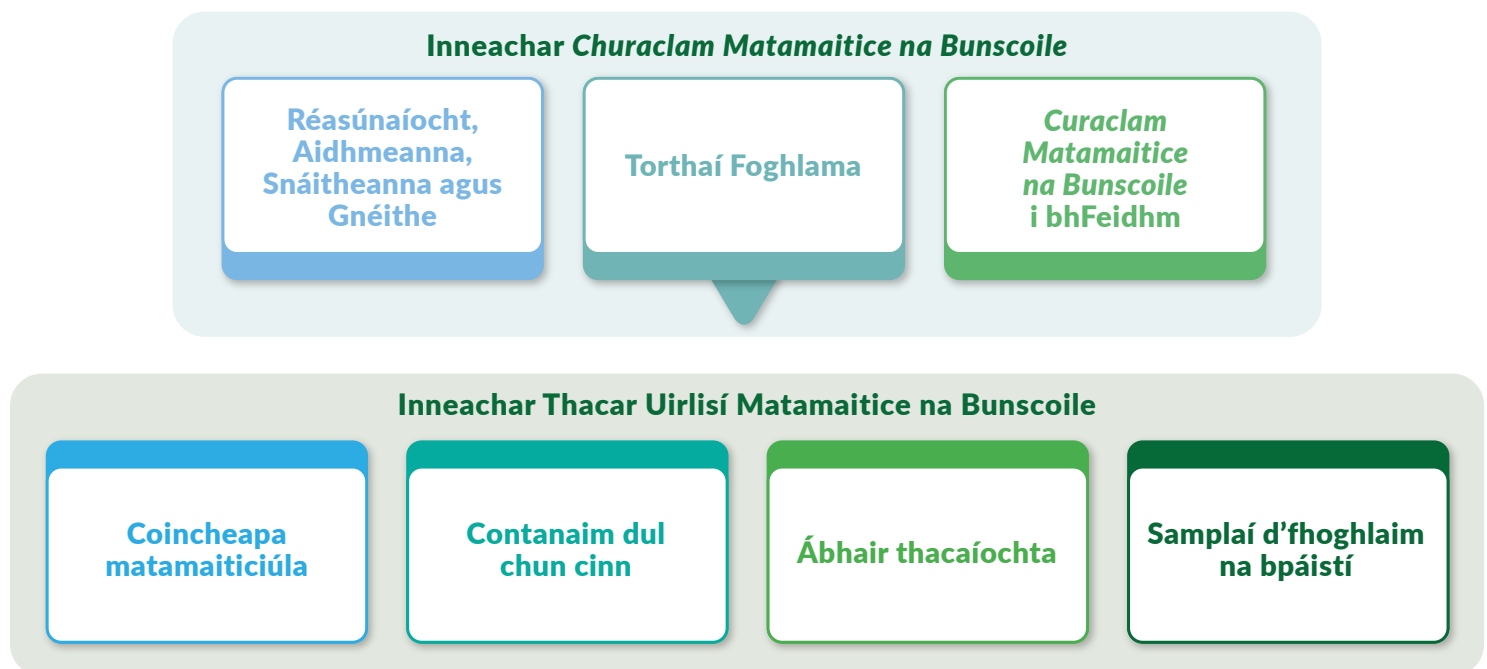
Inneachar Churaclam Matamaitice na Bunscoile

Réasúnaíocht, Aidhmeanna, Snáitheanna agus Gnéithe

Torthaí Foghlama

Curaclam Matamaitice na Bunscoile i bhFeidhm

Inneachar Thacar Uirlisí Matamaitice na Bunscoile

Coincheapa matamaiticiúla

Contanaim dul chun cinn

Ábhair thacaíochta

Samplaí d'fhoghlaim na bpáistí